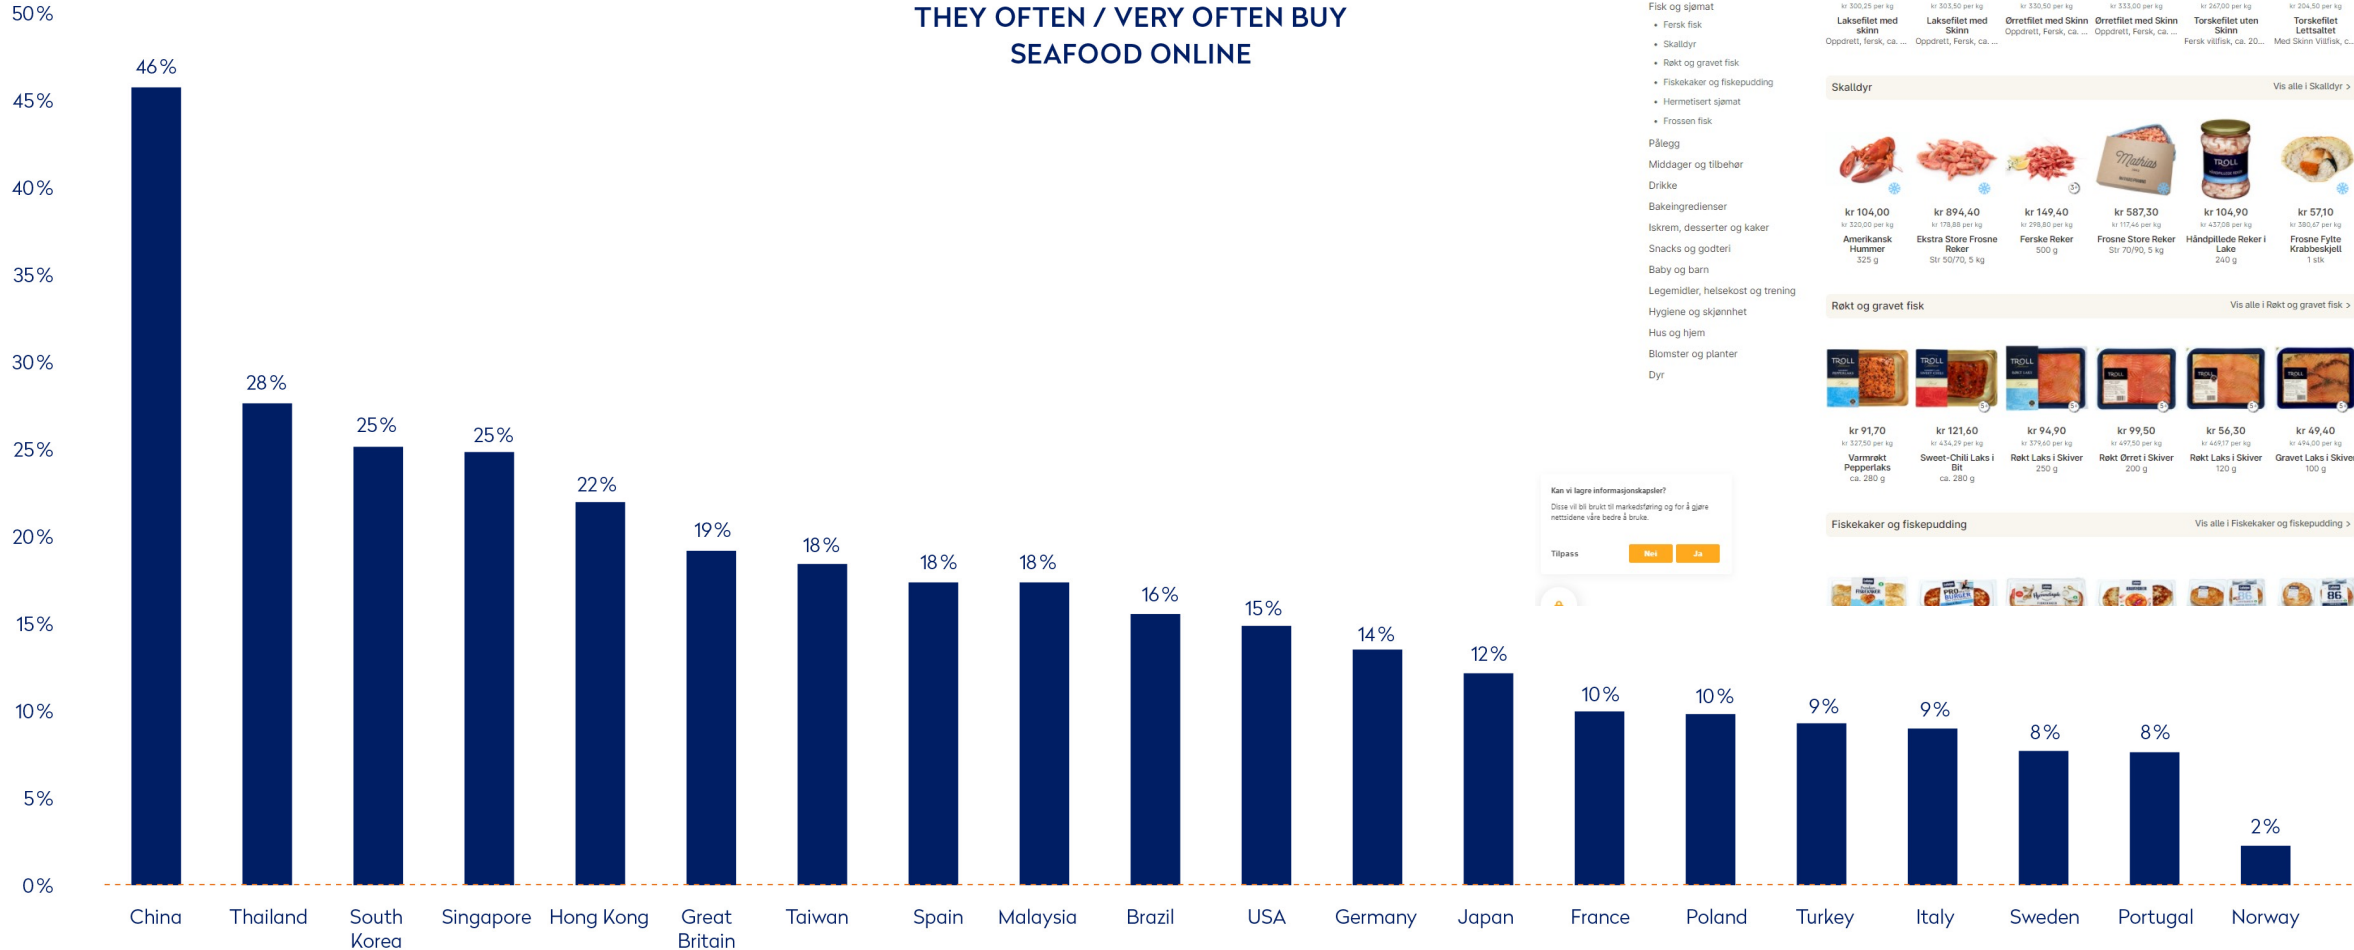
THEY OFTEN / VERY OFTEN BUY SEAFOOD ONLINE

50 %
45 %
40 %
35 %
30 %
25 %
20 %
15 %
10 %
5 %
0 %

46 %
28 %
25 %
25 %
22 %
19 %
18 %
18 %
18 %
16 %
15 %
14 %
12 %
10 %
10 %
9 %
9 %
8 %
8 %
2 %

China
Thailand
South Korea
Singapore
Hong Kong
Great Britain
Taiwan
Spain
Malaysia
Brazil
USA
Germany
Japan
France
Poland
Turkey
Italy
Sweden
Portugal
Norway

Fisk og sjømat
• Fersk fisk
• Skalldyr
• Røkt og gravet fisk
• Fiskekaker og fiskepudding
• Hermetisert sjømat
• Frossen fisk
Pålegg
Middager og tilbehør
Drikke
Bakeingredienser
Iskrem, desserter og kaker
Snacks og godteri
Baby og barn
Legemidler, helsekost og trening
Hygiene og skjønnhet
Hus og hjem
Blomster og planter
Dyr

kr 300,25 per kg
Laksefilet med skinn
Oppdrett, fersk, ca. ...
kr 303,50 per kg
Laksefilet med Skinn
Oppdrett, Fersk, ca. ...
kr 330,50 per kg
Ørretfilet med Skinn
Oppdrett, Fersk, ca. ...
kr 333,00 per kg
Ørretfilet med Skinn
Oppdrett, Fersk, ca. ...
kr 267,00 per kg
Torskefilet uten Skinn
Fersk villfisk, ca. 20...
kr 204,50 per kg
Torskefilet Lettsaltet
Med Skinn Villfisk, c...

Skalldyr
Vis alle i Skalldyr >

kr 104,00
kr 320,00 per kg
Amerikansk Hummer
325 g
kr 894,40
kr 178,88 per kg
Ekstra Store Frosne Reker
Str 50/70, 5 kg
kr 149,40
kr 298,80 per kg
Ferske Reker
500 g
Mathias
kr 587,30
kr 117,46 per kg
Frosne Store Reker
Str 70/90, 5 kg
TROLL
kr 104,90
kr 437,08 per kg
Håndpillede Reker i Lake
240 g
kr 57,10
kr 380,67 per kg
Frosne Fylte Krabbeskjell
1 stk

Røkt og gravet fisk
Vis alle i Røkt og gravet fisk >

TROLL
kr 91,70
kr 327,50 per kg
Varmrøkt Pepperlaks
ca. 280 g
TROLL
kr 121,60
kr 434,29 per kg
Sweet-Chili Laks i Bit
ca. 280 g
TROLL
kr 94,90
kr 379,60 per kg
Røkt Laks i Skiver
250 g
TROLL
kr 99,50
kr 497,50 per kg
Røkt Ørret i Skiver
200 g
TROLL
kr 56,30
kr 469,17 per kg
Røkt Laks i Skiver
120 g
TROLL
kr 49,40
kr 494,00 per kg
Gravet Laks i Skive
100 g

Kan vi lagre informasjonskapsler?
Disse vil bli brukt til markedsføring og for å gjøre nettsidene våre bedre å bruke.
Tilpass
Nei
Ja

Fiskekaker og fiskepudding
Vis alle i Fiskekaker og fiskepudding >
PRO BURGER
86